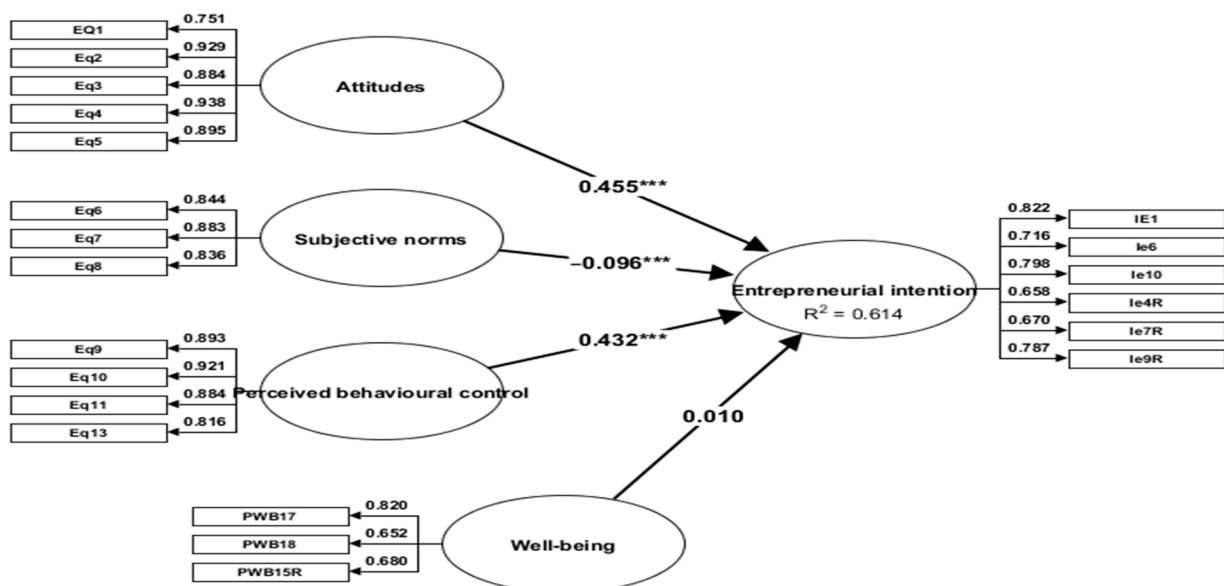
EQ1
0.751
Eq2
0.929
Eq3
0.884
Eq4
0.938
Eq5
0.895
Attitudes

0.455***

Eq6
0.844
Eq7
0.883
Eq8
0.836
Subjective norms

–0.096***

Eq9
0.893
Eq10
0.921
Eq11
0.884
Eq13
0.816
Perceived behavioural control

0.432***

Entrepreneurial intention
$R^2 = 0.614$

0.822
IE1
0.716
Ie6
0.798
Ie10
0.658
Ie4R
0.670
Ie7R
0.787
Ie9R

0.010

PWB17
0.820
PWB18
0.652
PWB15R
0.680
Well-being